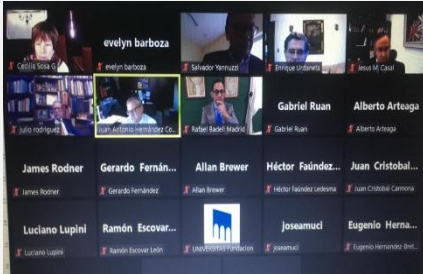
Cecilia Sosa G.

evelyn barboza

evelyn barboza

Salvador Yannuzzi

Enrique Urdaneta

Jesus M. Casal

Julio rodriguez

Juan Antonio Hernández Co...

Rafael Badell Madrid

Gabriel Ruan

Gabriel Ruan

Alberto Arteaga

Alberto Arteaga

James Rodner

James Rodner

Gerardo Fernán...

Gerardo Fernández

Allan Brewer

Allan Brewer

Héctor Faúndez...

Héctor Faúndez Ledesma

Juan Cristobal...

Juan Cristobal Carmona

Luciano Lupini

Luciano Lupini

Ramón Escovar...

Ramón Escovar León

UNIVERSITAS Fundación

Joseamuci

Joseamuci

Eugenio Herna...

Eugenio Hernandez-Bret...